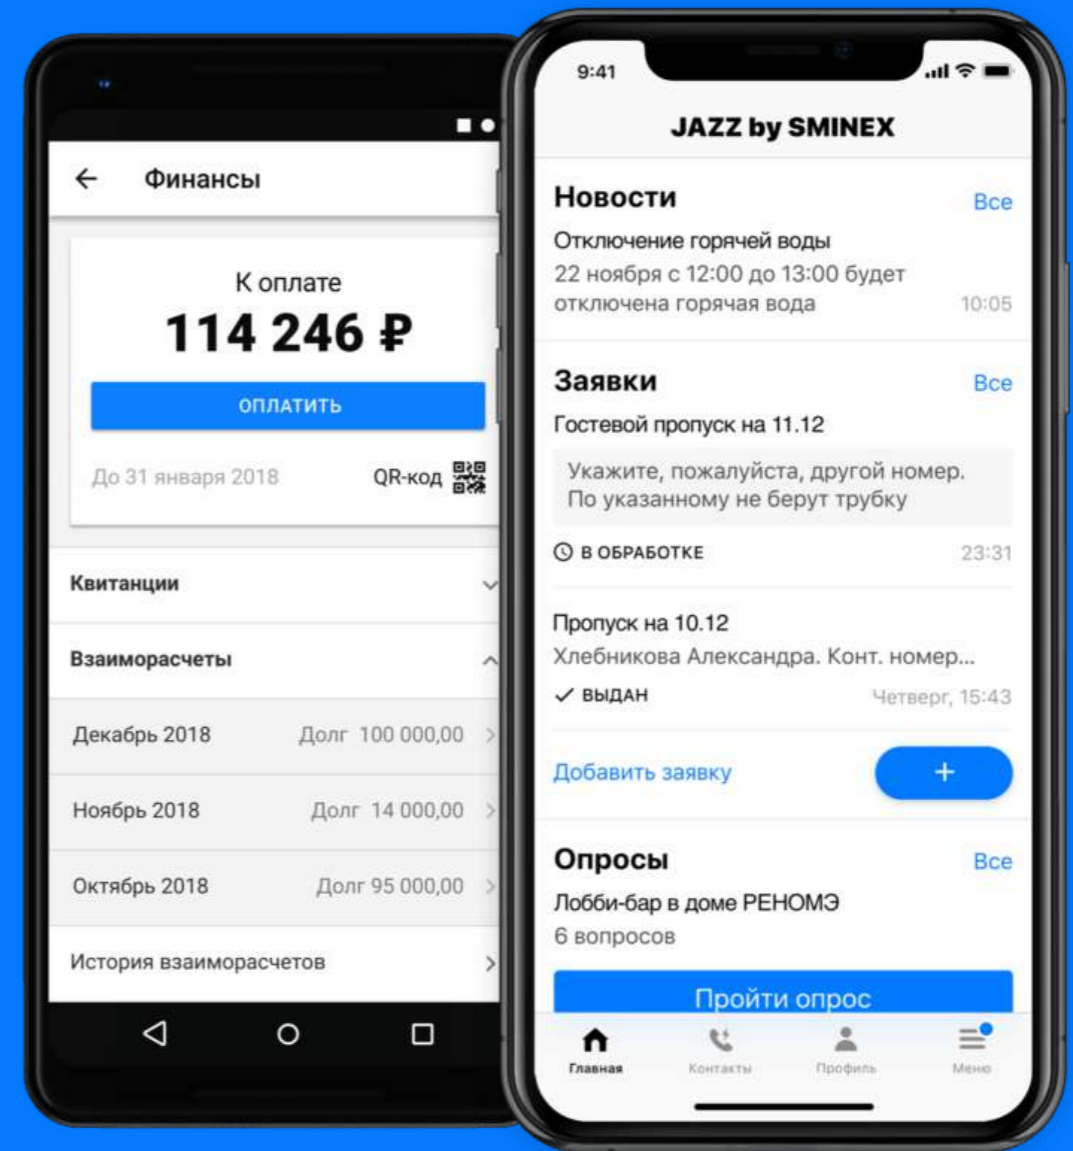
Финансы

К оплате
114 246 ₽
ОПЛАТИТЬ

До 31 января 2018
QR-код

Квитанции

Взаиморасчеты

Декабрь 2018 Долг 100 000,00

Ноябрь 2018 Долг 14 000,00

Октябрь 2018 Долг 95 000,00

История взаиморасчетов

9:41

JAZZ by SMINEX

Новости
Все
Отключение горячей воды
22 ноября с 12:00 до 13:00 будет отключена горячая вода
10:05

Заявки
Все
Гостевой пропуск на 11.12
Укажите, пожалуйста, другой номер. По указанному не берут трубку
В ОБРАБОТКЕ
23:31

Пропуск на 10.12
Хлебникова Александра. Конт. номер...
ВЫДАН
Четверг, 15:43

Добавить заявку
+

Опросы
Все
Лобби-бар в доме РЕНОМЭ
6 вопросов
Пройти опрос

Главная
Контакты
Профиль
Меню